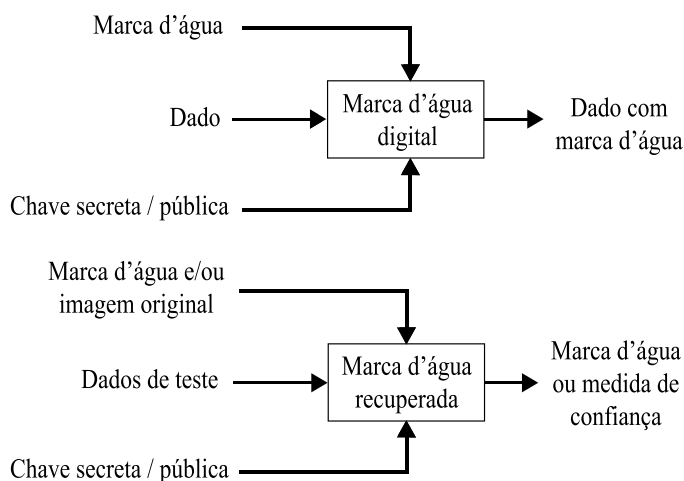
Marca d'água

Dado

Marca d'água digital

Dado com marca d'água

Chave secreta / pública

Marca d'água e/ou imagem original

Dados de teste

Marca d'água recuperada

Marca d'água ou medida de confiança

Chave secreta / pública